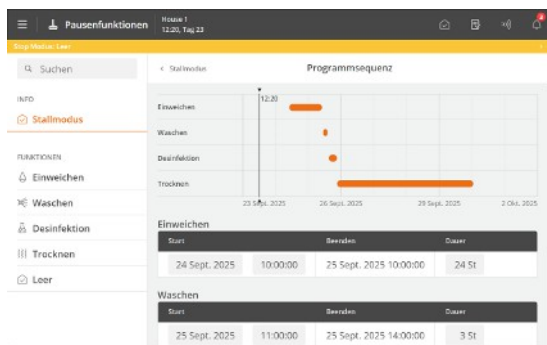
Pausenfunktionen
House 1
12:20, Tag 23

Stop Modus: Leer

Suchen

INFO
Stallmodus

FUNKTIONEN
Einweichen
Waschen
Desinfektion
Trocknen
Leer

< Stallmodus
Programmsequenz

12:20
Einweichen
Waschen
Desinfektion
Trocknen
23 Sept. 2025
26 Sept. 2025
29 Sept. 2025
2 Okt. 2025

Einweichen

| Start | | Beenden | Dauer |
|---|---|---|---|
| 24 Sept. 2025 | 10:00:00 | 25 Sept. 2025 10:00:00 | 24 St |

Waschen

| Start | | Beenden | Dauer |
|---|---|---|---|
| 25 Sept. 2025 | 11:00:00 | 25 Sept. 2025 14:00:00 | 3 St |